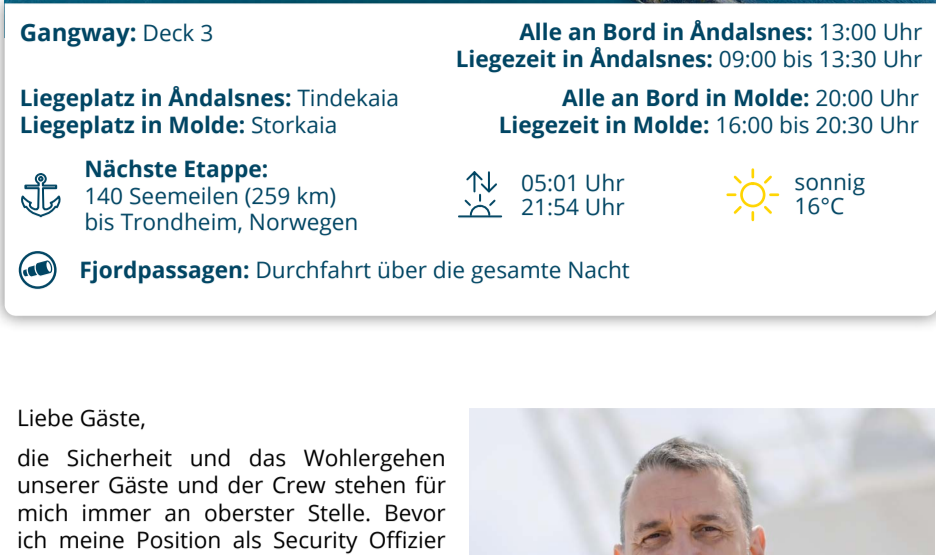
**Gangway:** Deck 3

**Alle an Bord in Åndalsnes:** 13:00 Uhr
**Liegezeit in Åndalsnes:** 09:00 bis 13:30 Uhr

**Liegeplatz in Åndalsnes:** Tindekaia
**Liegeplatz in Molde:** Storkaia

**Alle an Bord in Molde:** 20:00 Uhr
**Liegezeit in Molde:** 16:00 bis 20:30 Uhr

**Nächste Etappe:**
140 Seemeilen (259 km)
bis Trondheim, Norwegen

05:01 Uhr
21:54 Uhr

sonnig
16°C

**Fjordpassagen:** Durchfahrt über die gesamte Nacht

Liebe Gäste,

die Sicherheit und das Wohlergehen unserer Gäste und der Crew stehen für mich immer an oberster Stelle. Bevor ich meine Position als Security Offizier